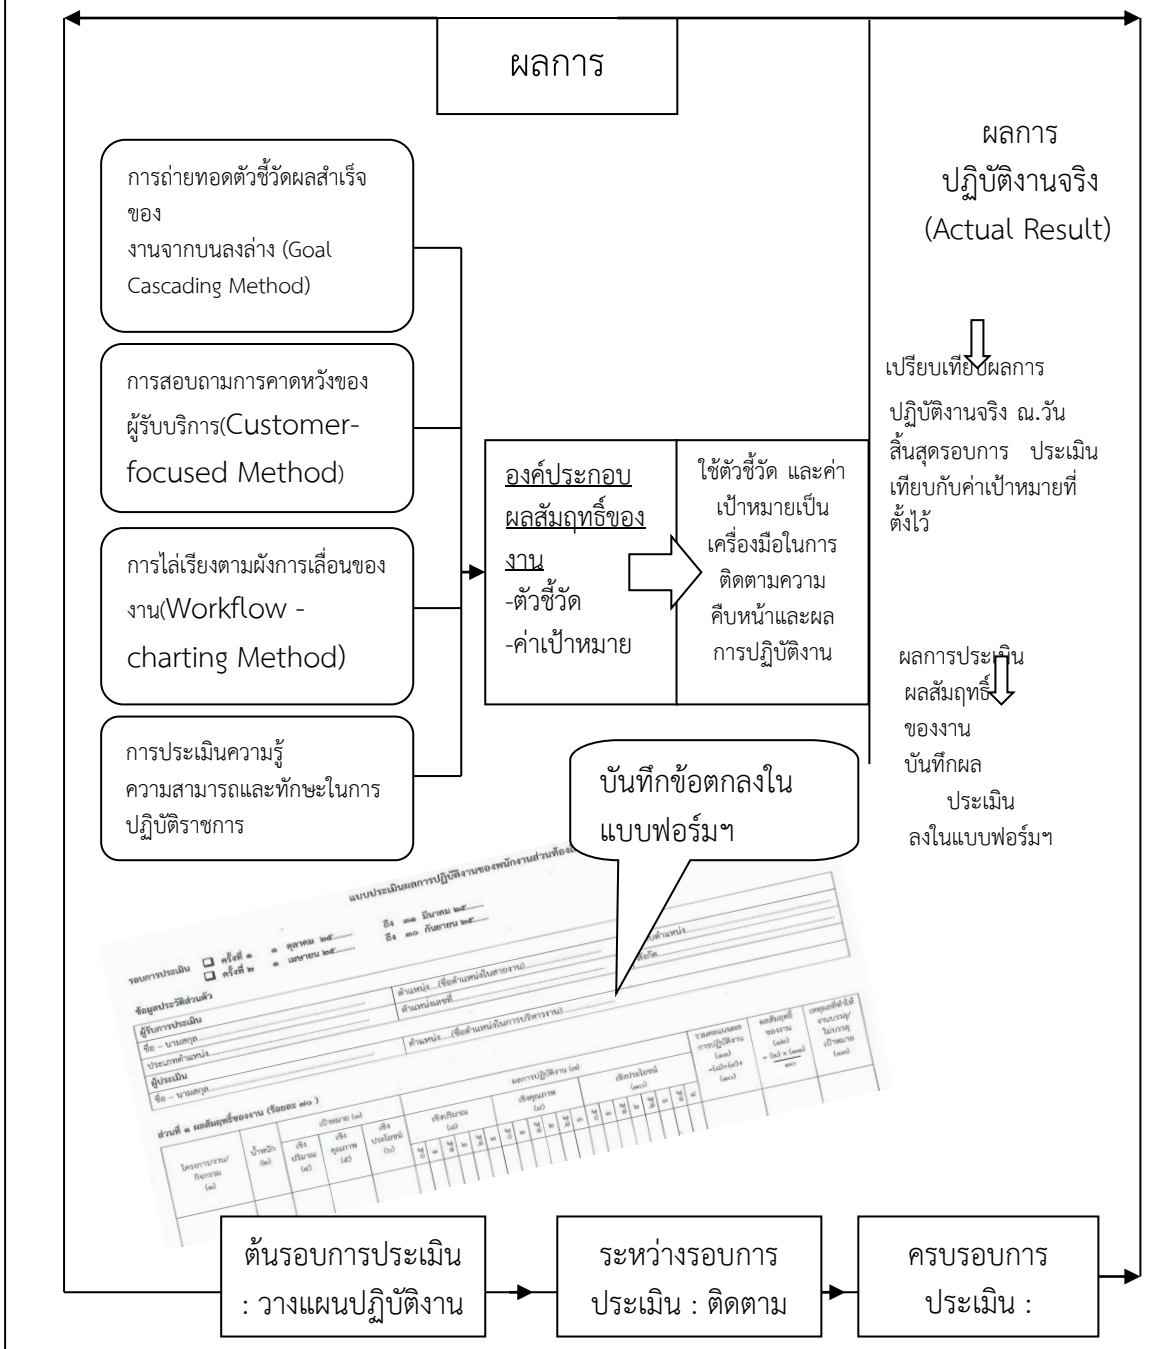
ผลการ

การถ่ายทอดตัวชี้วัดผลสำเร็จของ งานจากบนลงล่าง (Goal Cascading Method)

การสอบถามการคาดหวังของผู้รับบริการ(Customer-focused Method)

การไล่เรียงตามผังการเลื่อนของงาน(Workflow - charting Method)

การประเมินความรู้ ความสามารถและทักษะในการปฏิบัติราชการ

องค์ประกอบผลสัมฤทธิ์ของงาน
-ตัวชี้วัด
-ค่าเป้าหมาย

ใช้ตัวชี้วัด และค่าเป้าหมายเป็นเครื่องมือในการติดตามความคืบหน้าและผลการปฏิบัติงาน

ผลการ ปฏิบัติงานจริง (Actual Result)

เปรียบเทียบผลการ ปฏิบัติงานจริง ณ.วันสิ้นสุดรอบการ ประเมิน เทียบกับค่าเป้าหมายที่ตั้งไว้

ผลการประเมิน ผลสัมฤทธิ์ ของงาน บันทึกผล ประเมิน ลงในแบบฟอร์มฯ

บันทึกข้อตกลงในแบบฟอร์มฯ

แบบประเมินผลการปฏิบัติงานของพนักงานส่วนท้องถิ่น

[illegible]

ต้นรอบการประเมิน : วางแผนปฏิบัติงาน

ระหว่างรอบการประเมิน : ติดตาม

ครบรอบการประเมิน :